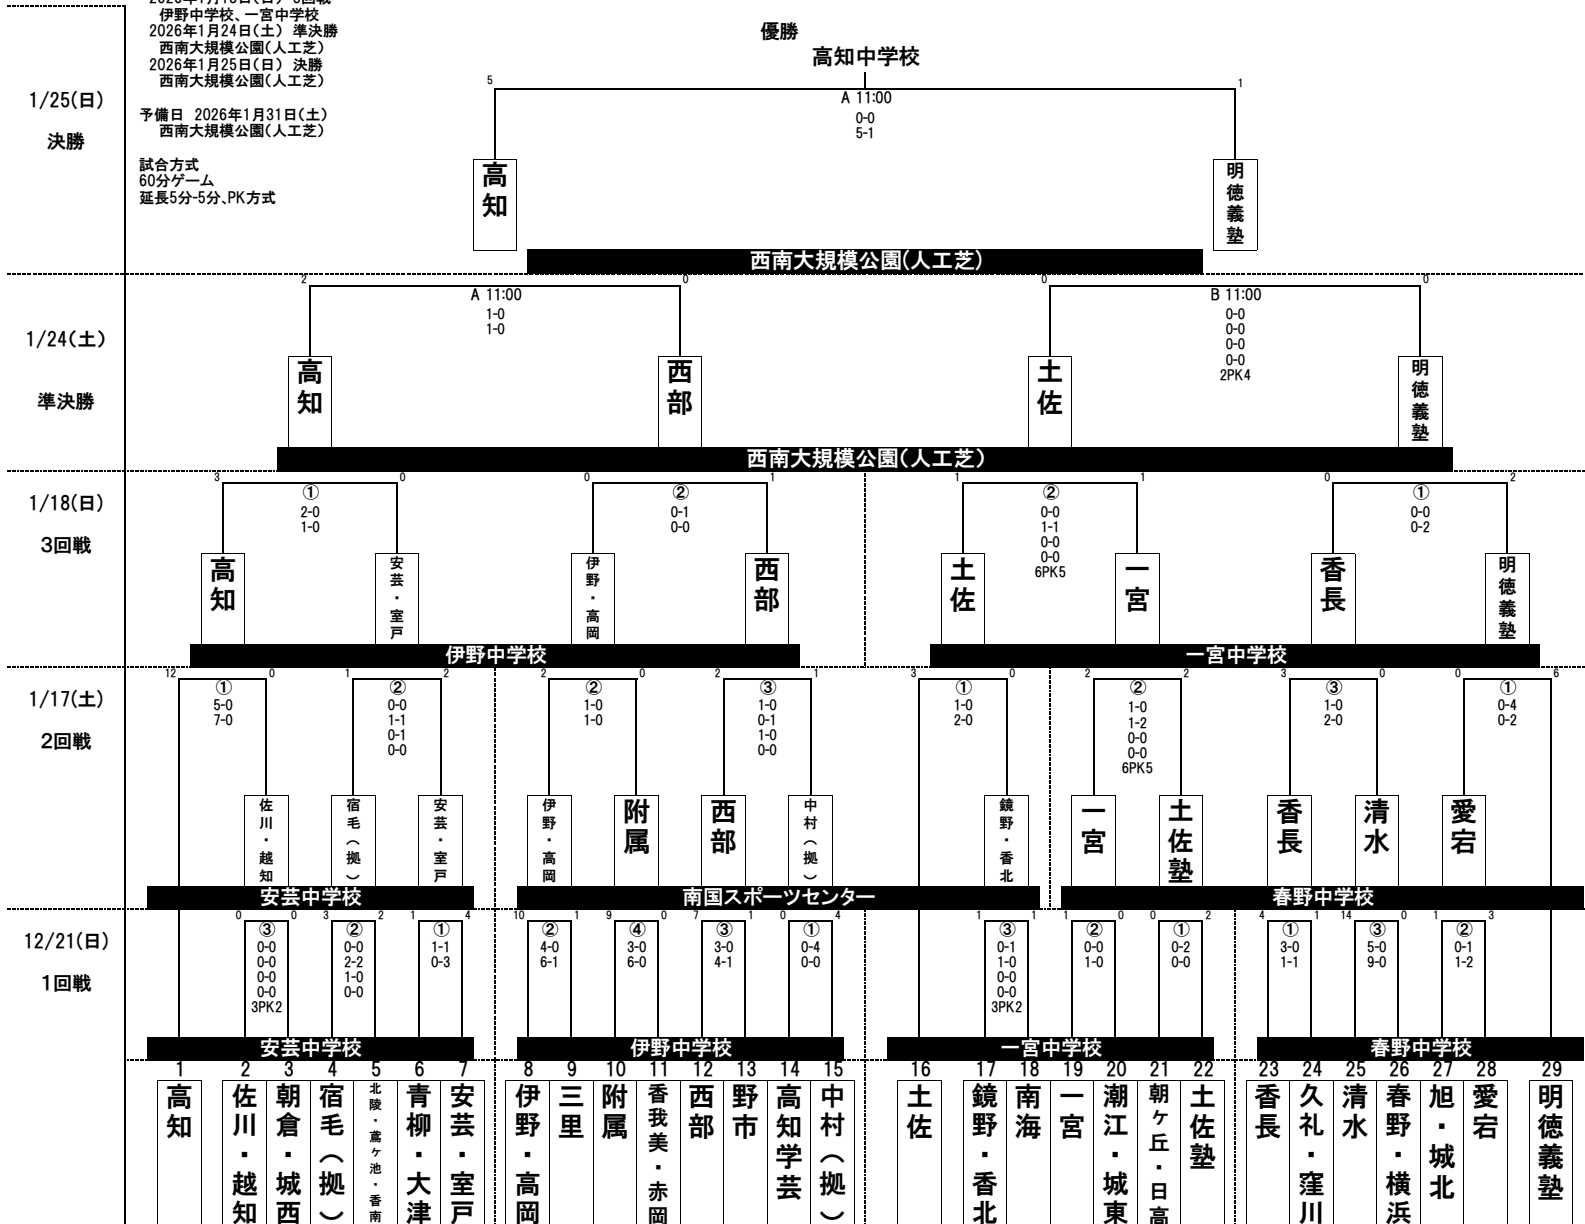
2026年1月18日(日) 3回戦
伊野中学校、一宮中学校
2026年1月24日(土) 準決勝
西南大規模公園(人工芝)
2026年1月25日(日) 決勝
西南大規模公園(人工芝)

予備日 2026年1月31日(土)
西南大規模公園(人工芝)

試合方式
60分ゲーム
延長5分-5分、PK方式

1/25(日)
決勝

優勝
高知中学校

5 A 11:00 1
0-0
5-1
高知 明徳義塾
西南大規模公園(人工芝)

1/24(土)
準決勝

2 A 11:00 0
1-0
1-0
高知 西部

0 B 11:00 0
0-0
0-0
0-0
0-0
2PK4
土佐 明徳義塾
西南大規模公園(人工芝)

1/18(日)
3回戦

3 ① 0
2-0
1-0
高知 安芸・室戸

0 ② 1
0-1
0-0
伊野・高岡 西部

1 ② 1
0-0
1-1
0-0
0-0
6PK5
土佐 一宮

0 ① 2
0-0
0-2
香長 明徳義塾

伊野中学校 一宮中学校

1/17(土)
2回戦

12 ① 0
5-0
7-0
佐川・越知

1 ② 2
0-0
1-1
0-1
0-0
宿毛(拠) 安芸・室戸

2 ② 0
1-0
1-0
伊野・高岡 附属

2 ③ 1
1-0
0-1
1-0
0-0
西部 中村(拠)

3 ① 0
1-0
2-0
鏡野・香北

2 ② 2
1-0
1-2
0-0
0-0
6PK5
一宮 土佐塾

3 ③ 0
1-0
2-0
香長 清水

0 ① 6
0-4
0-2
愛宕

安芸中学校 南国スポーツセンター 春野中学校

12/21(日)
1回戦

0 ③ 0
0-0
0-0
0-0
0-0
3PK2

3 ② 2
0-0
2-2
1-0
0-0

1 ① 4
1-1
0-3

10 ② 1
4-0
6-1

9 ④ 0
3-0
6-0

7 ③ 1
3-0
4-1

0 ① 4
0-4
0-0

1 ③ 1
0-1
1-0
0-0
0-0
3PK2

1 ② 0
0-0
1-0

0 ① 2
0-2
0-0

4 ① 1
3-0
1-1

14 ③ 0
5-0
9-0

1 ② 3
0-1
1-2

安芸中学校 伊野中学校 一宮中学校 春野中学校

| 1 | 2 | 3 | 4 | 5 | 6 | 7 | 8 | 9 | 10 | 11 | 12 | 13 | 14 | 15 | 16 | 17 | 18 | 19 | 20 | 21 | 22 | 23 | 24 | 25 | 26 | 27 | 28 | 29 |
|---|---|---|---|---|---|---|---|---|---|---|---|---|---|---|---|---|---|---|---|---|---|---|---|---|---|---|---|---|
| 高知 | 佐川・越知 | 朝倉・城西 | 宿毛(拠) | 北陵・蔦ケ池・香南 | 青柳・大津 | 安芸・室戸 | 伊野・高岡 | 三里 | 附属 | 香我美・赤岡 | 西部 | 野市 | 高知学芸 | 中村(拠) | 土佐 | 鏡野・香北 | 南海 | 一宮 | 潮江・城東 | 朝ケ丘・日高 | 土佐塾 | 香長 | 久礼・窪川 | 清水 | 春野・横浜 | 旭・城北 | 愛宕 | 明徳義塾 |